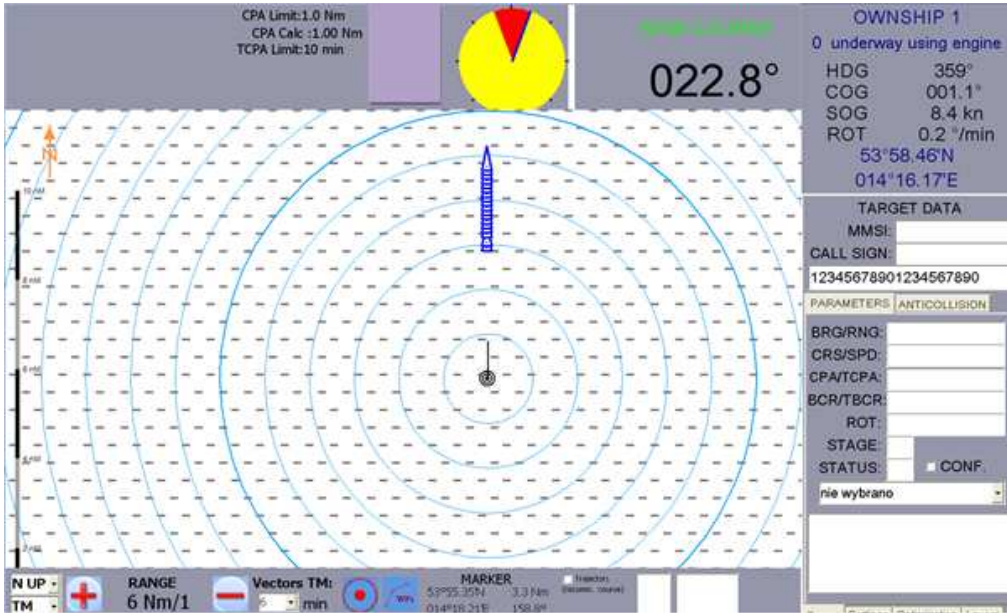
CPA Limit:1.0 Nm
CPA Calc :1.00 Nm
TCPA Limit:10 min

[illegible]

022.8°

OWNSHIP 1
0 underway using engine
HDG 359°
COG 001.1°
SOG 8.4 kn
ROT 0.2 °/min
53°58.46'N
014°16.17'E

TARGET DATA
MMSI:
CALL SIGN:
12345678901234567890
PARAMETERS ANTICOLLISION
BRG/RNG:
CRS/SPD:
CPA/TCPA:
BCR/TBCR:
ROT:
STAGE:
STATUS:
CONF.
nie wybrano

N

10 nM
8 nM
6 nM
4 nM
2 nM

N UP
TM
RANGE
6 Nm/1
Vectors TM:
6 min
WPs
MARKER
53°55.35'N 3.3 Nm
014°16.21'E 158.8°
Trajectory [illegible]